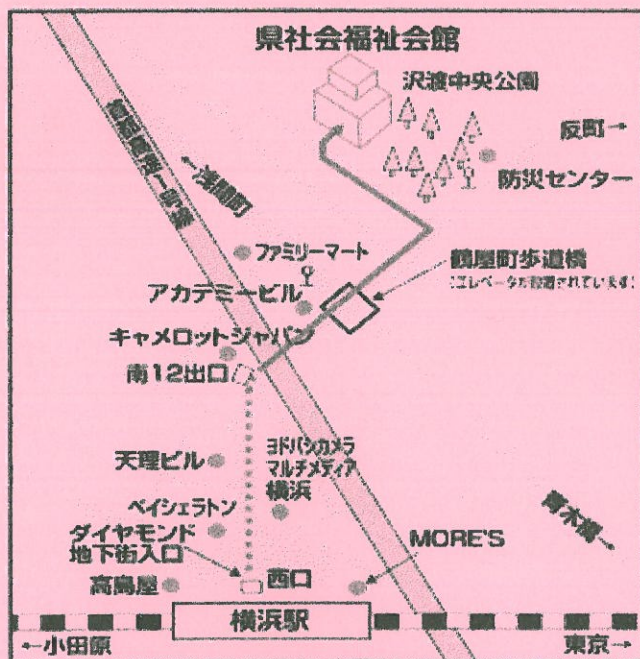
県社会福祉会館

沢渡中央公園

反町→

防災センター

首都高速1号線

←浅間町

ファミリーマート

鶴屋町歩道橋
(エレベータが設置されています)

アカデミービル

キャメロットジャパン

南12出口

天理ビル

ヨドバシカメラ マルチメディア 横浜

ベイシェラトン

ダイヤモンド 地下街入口

青木橋→

MORE'S

高島屋

西口

横浜駅

←小田原

東京→